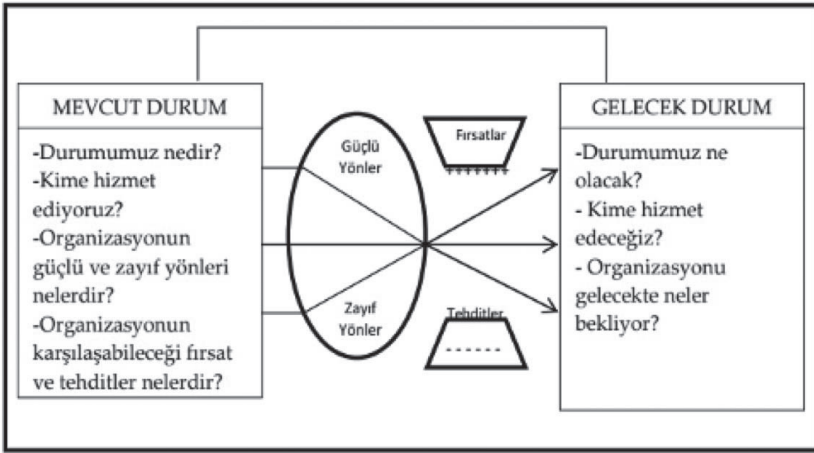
MEVCUT DURUM

-Durumumuz nedir?
-Kime hizmet ediyoruz?
-Organizasyonun güçlü ve zayıf yönleri nelerdir?
-Organizasyonun karşılaşabileceği fırsat ve tehditler nelerdir?

Güçlü Yönler

Zayıf Yönler

Fırsatlar

+++++++

Tehditler

------

GELECEK DURUM

-Durumumuz ne olacak?
- Kime hizmet edeceğiz?
- Organizasyonu gelecekte neler bekliyor?